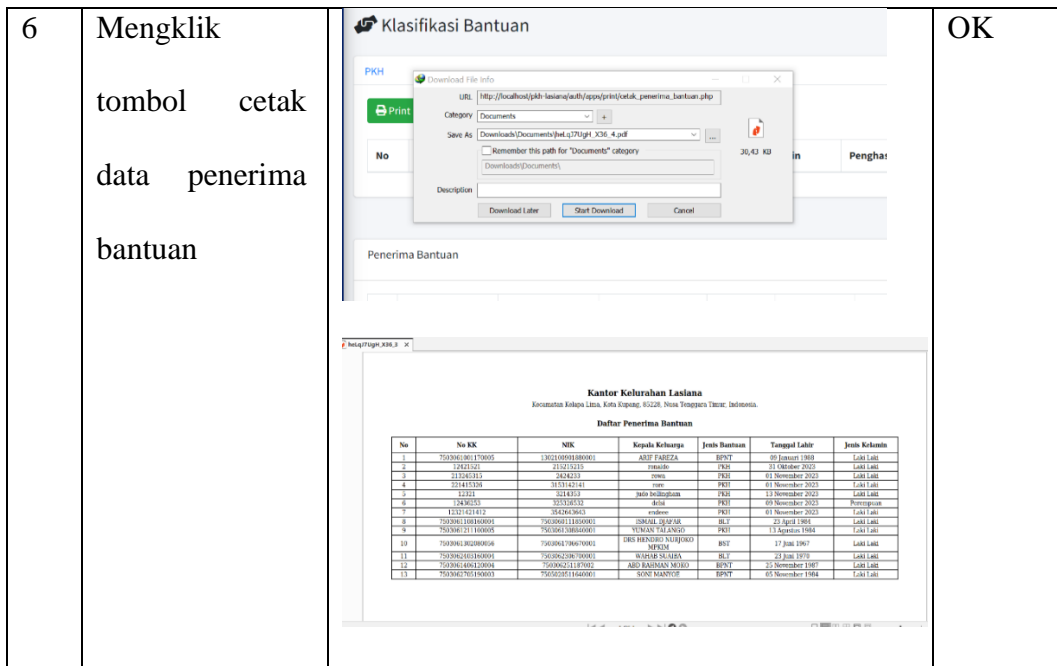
| 6 | Mengklik tombol cetak data penerima bantuan | Klasifikasi Bantuan<br><br>PKH<br>Print<br>No<br>in<br>Penghas<br><br>Download File Info<br>URL http://localhost/pkh-lasiana/auth/apps/print/cetak_penerima_bantuan.php<br>Category Documents +<br>Save As Downloads\Documents\heLq7UgH_X36_4.pdf ...<br>Remember this path for "Documents" category<br>Downloads\Documents\<br>30,43 KB<br>Description<br>Download Later Start Download Cancel<br><br>Penerima Bantuan<br><br>heLq7UgH_X36_3<br><br>Kantor Kelurahan Lasiana<br>Kecamatan Kelapa Lima, Kota Kupang, 85228, Nusa Tenggara Timur, Indonesia.<br><br>Daftar Penerima Bantuan | OK |

| No | No KK | NIK | Kepala Keluarga | Jenis Bantuan | Tanggal Lahir | Jenis Kelamin |
|---|---|---|---|---|---|---|
| 1 | 7503061001170005 | 1302100901880001 | ARIF FAREZA | BPNT | 09 Januari 1988 | Laki Laki |
| 2 | 12421521 | 215215215 | ronaldo | PKH | 31 Oktober 2023 | Laki Laki |
| 3 | 213245315 | 2424233 | rews | PKH | 01 November 2023 | Laki Laki |
| 4 | 321415326 | 3153142141 | rere | PKH | 01 November 2023 | Laki Laki |
| 5 | 12321 | 3214353 | jude bellingham | PKH | 13 November 2023 | Laki Laki |
| 6 | 12436253 | 325326532 | dela | PKH | 09 November 2023 | Perempuan |
| 7 | 12321421412 | 3542663643 | endeee | PKH | 01 November 2023 | Laki Laki |
| 8 | 7503061108160004 | 7503068111850001 | ISMAIL DJAFAR | BLT | 25 April 1984 | Laki Laki |
| 9 | 7503067211160005 | 7503061308840001 | YUMAN TALANGO | PKH | 13 Agustus 1984 | Laki Laki |
| 10 | 7503061302080056 | 7503061706670001 | DRS HENDRO NURJOKO MPKIM | BST | 17 Juni 1967 | Laki Laki |
| 11 | 7503062003160004 | 7503062306700001 | WAHAB SUAIBA | BLT | 23 Juni 1970 | Laki Laki |
| 12 | 7503061406120004 | 7503062511187002 | ABD RAHMAN MOKO | BPNT | 25 November 1987 | Laki Laki |
| 13 | 7503062705190003 | 7503020511640001 | SONI MANTOE | BPNT | 05 November 1964 | Laki Laki |